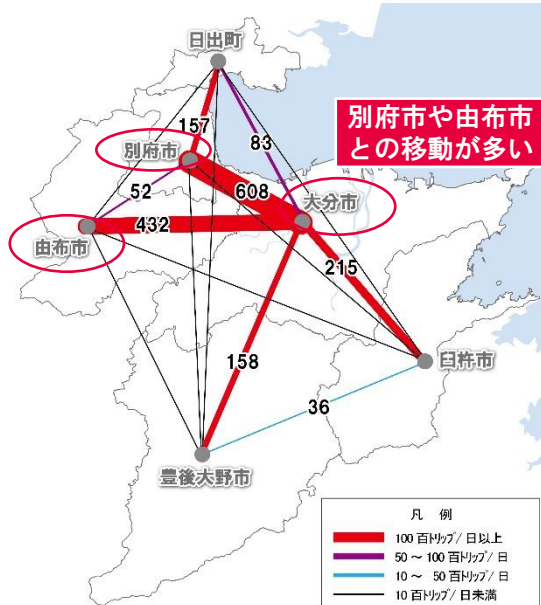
日出町

別府市や由布市との移動が多い

157

83

別府市

52

608

大分市

由布市

432

215

臼杵市

158

36

豊後大野市

凡　例

100 百トリップ／日以上

50 ～ 100 百トリップ／日

10 ～　50 百トリップ／日

10 百トリップ／日未満